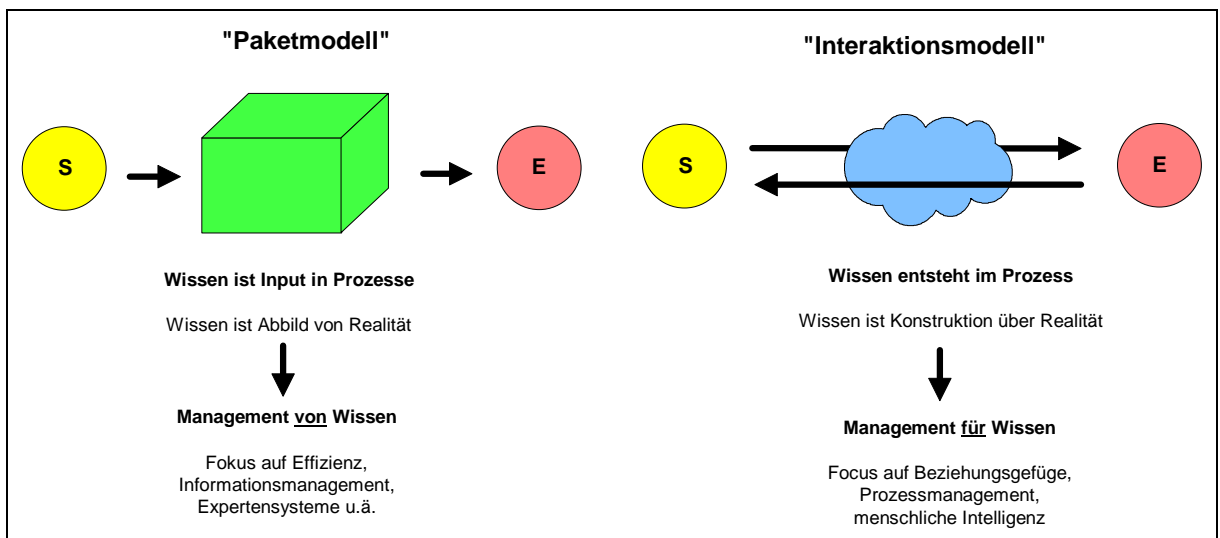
"Paketmodell"

S

E

Wissen ist Input in Prozesse

Wissen ist Abbild von Realität

Management von Wissen

Fokus auf Effizienz, Informationsmanagement, Expertensysteme u.ä.

"Interaktionsmodell"

S

E

Wissen entsteht im Prozess

Wissen ist Konstruktion über Realität

Management für Wissen

Focus auf Beziehungsgefüge, Prozessmanagement, menschliche Intelligenz